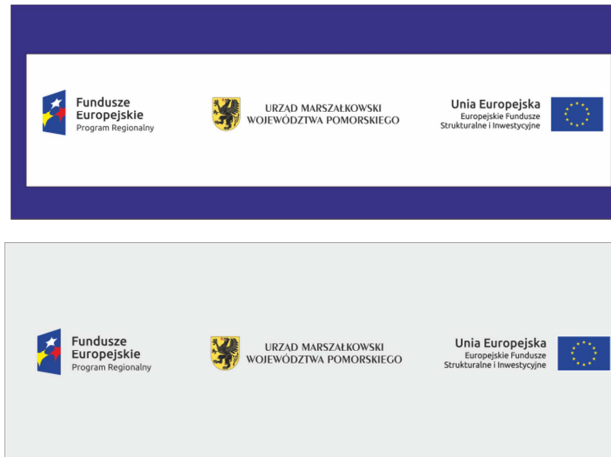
Fundusze Europejskie
Program Regionalny

URZĄD MARSZAŁKOWSKI
WOJEWÓDZTWA POMORSKIEGO

Unia Europejska
Europejskie Fundusze
Strukturalne i Inwestycyjne

Fundusze Europejskie
Program Regionalny

URZĄD MARSZAŁKOWSKI
WOJEWÓDZTWA POMORSKIEGO

Unia Europejska
Europejskie Fundusze
Strukturalne i Inwestycyjne